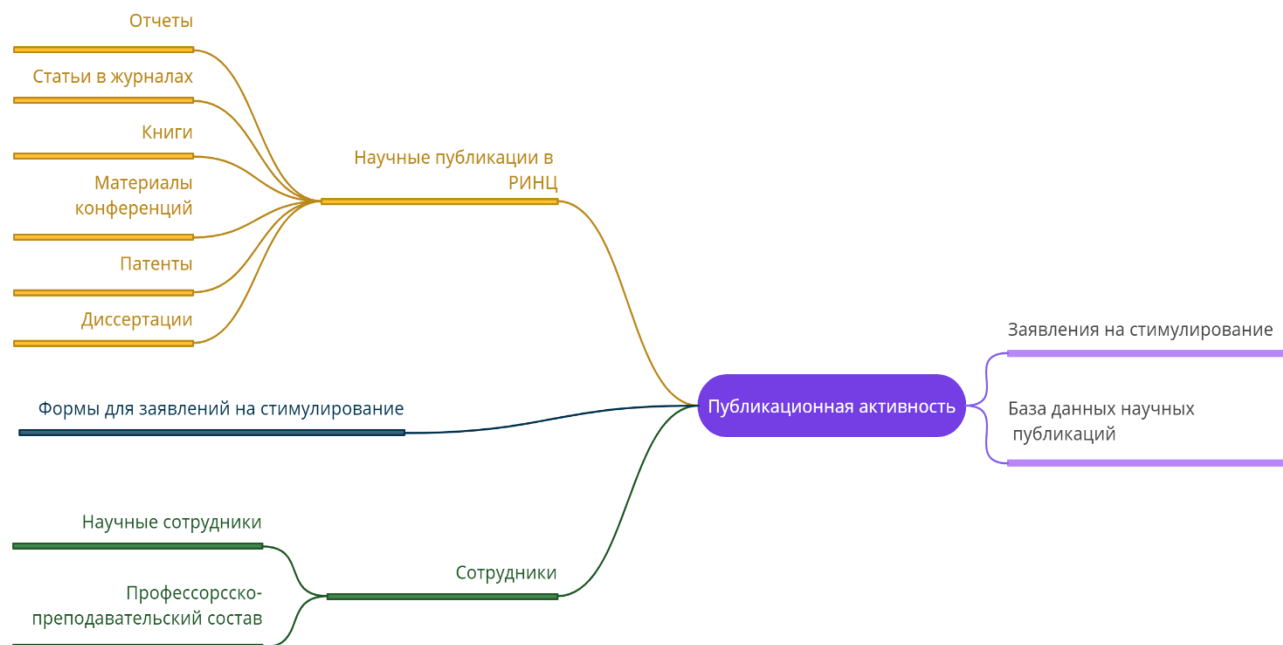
Отчеты

Статьи в журналах

Книги

Материалы конференций

Патенты

Диссертации

Научные публикации в РИНЦ

Формы для заявлений на стимулирование

Публикационная активность

Заявления на стимулирование

База данных научных публикаций

Научные сотрудники

Профессорсско-преподавательский состав

Сотрудники